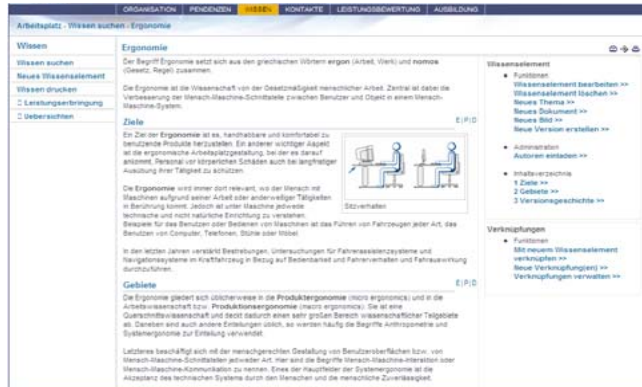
ORGANISATION | PENDENZEN | WISSEN | KONTAKTE | LEISTUNGSBEWERTUNG | AUSBILDUNG

Arbeitsplatz - Wissen suchen - Ergonomie

Wissen

Wissen suchen
Neues Wissenselement
Wissen drucken
Leistungserbringung
Uebersichten

Ergonomie

Der Begriff Ergonomie setzt sich aus den griechischen Wörtern ergon (Arbeit, Werk) und nomos (Gesetz, Regel) zusammen.

Die Ergonomie ist die Wissenschaft von der Gesetzmäßigkeit menschlicher Arbeit. Zentral ist dabei die Verbesserung der Mensch-Maschine-Schnittstelle zwischen Benutzer und Objekt in einem Mensch-Maschine-System.

Ziele

E|P|D

Ein Ziel der Ergonomie ist es, handhabbare und komfortabel zu benutzende Produkte herzustellen. Ein anderer wichtiger Aspekt ist die ergonomische Arbeitsplatzgestaltung, bei der es darum ankommt, Personal vor körperlichen Schäden auch bei langfristiger Ausübung ihrer Tätigkeit zu schützen.

Sitzverhalten

Die Ergonomie wird immer dort relevant, wo der Mensch mit Maschinen aufgrund seiner Arbeit oder anderweitiger Tätigkeiten in Berührung kommt. Jedoch ist unter Maschine jedwede technische und nicht natürliche Einrichtung zu verstehen. Beispiele für das Benutzen oder Bedienen von Maschinen ist das Führen von Fahrzeugen jeder Art, das Benutzen von Computer, Telefonen, Stühle oder Wände.

In den letzten Jahren verstärkt Bestrebungen, Untersuchungen für Fahrerassistenzsysteme und Navigationssysteme im Kraftfahrzeug in Bezug auf Bedienbarkeit und Fahrverhalten und Fahrausübung durchzuführen.

Gebiete

E|P|D

Die Ergonomie gliedert sich üblicherweise in die Produktergonomie (micro ergonomics) und in die Arbeitswissenschaft bzw. Produktionsergonomie (macro ergonomics). Sie ist eine Querschnittswissenschaft und deckt dadurch einen sehr großen Bereich wissenschaftlicher Teilgebiete ab. Daneben sind auch andere Einteilungen üblich, so werden häufig die Begriffe Anthropometrie und Systemergonomie zur Einteilung verwendet.

Letzteres beschäftigt sich mit der menschgerechten Gestaltung von Benutzeroberflächen bzw. von Mensch-Maschine-Schnittstellen jedweder Art. Hier sind die Begriffe Mensch-Maschine-Interaktion oder Mensch-Maschine-Kommunikation zu nennen. Eines der Hauptfelder der Systemergonomie ist die Akzeptanz des technischen Systems durch den Menschen und die menschliche Zuverlässigkeit.

Wissenselement

Funktionen
Wissenselement bearbeiten >>
Wissenselement löschen >>
Neues Thema >>
Neues Dokument >>
Neues Bild >>
Neue Version erstellen >>

Administration
Autoren einladen >>

Inhaltsverzeichnis
1 Ziele >>
2 Gebiete >>
3 Versionsgeschichte >>

Verknüpfungen

Funktionen
Mit neuem Wissenselement verknüpfen >>
Neue Verknüpfung(en) >>
Verknüpfungen verwalten >>